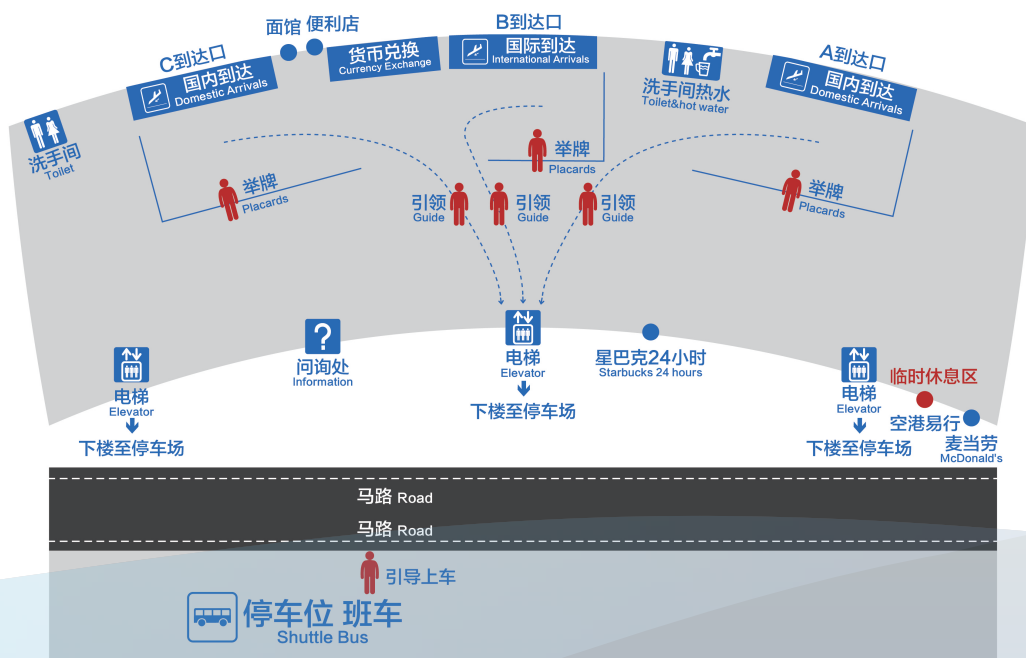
面馆 便利店

C到达口
国内到达
Domestic Arrivals

货币兑换
Currency Exchange

B到达口
国际到达
International Arrivals

洗手间热水
Toilet&hot water

A到达口
国内到达
Domestic Arrivals

洗手间
Toilet

举牌
Placards

举牌
Placards

举牌
Placards

举牌
Placards

引领
Guide

引领
Guide

引领
Guide

电梯
Elevator
下楼至停车场

问询处
Information

电梯
Elevator
下楼至停车场

星巴克24小时
Starbucks 24 hours

电梯
Elevator
下楼至停车场

临时休息区

空港易行

麦当劳
McDonald's

马路 Road

马路 Road

引导上车

停车位 班车
Shuttle Bus